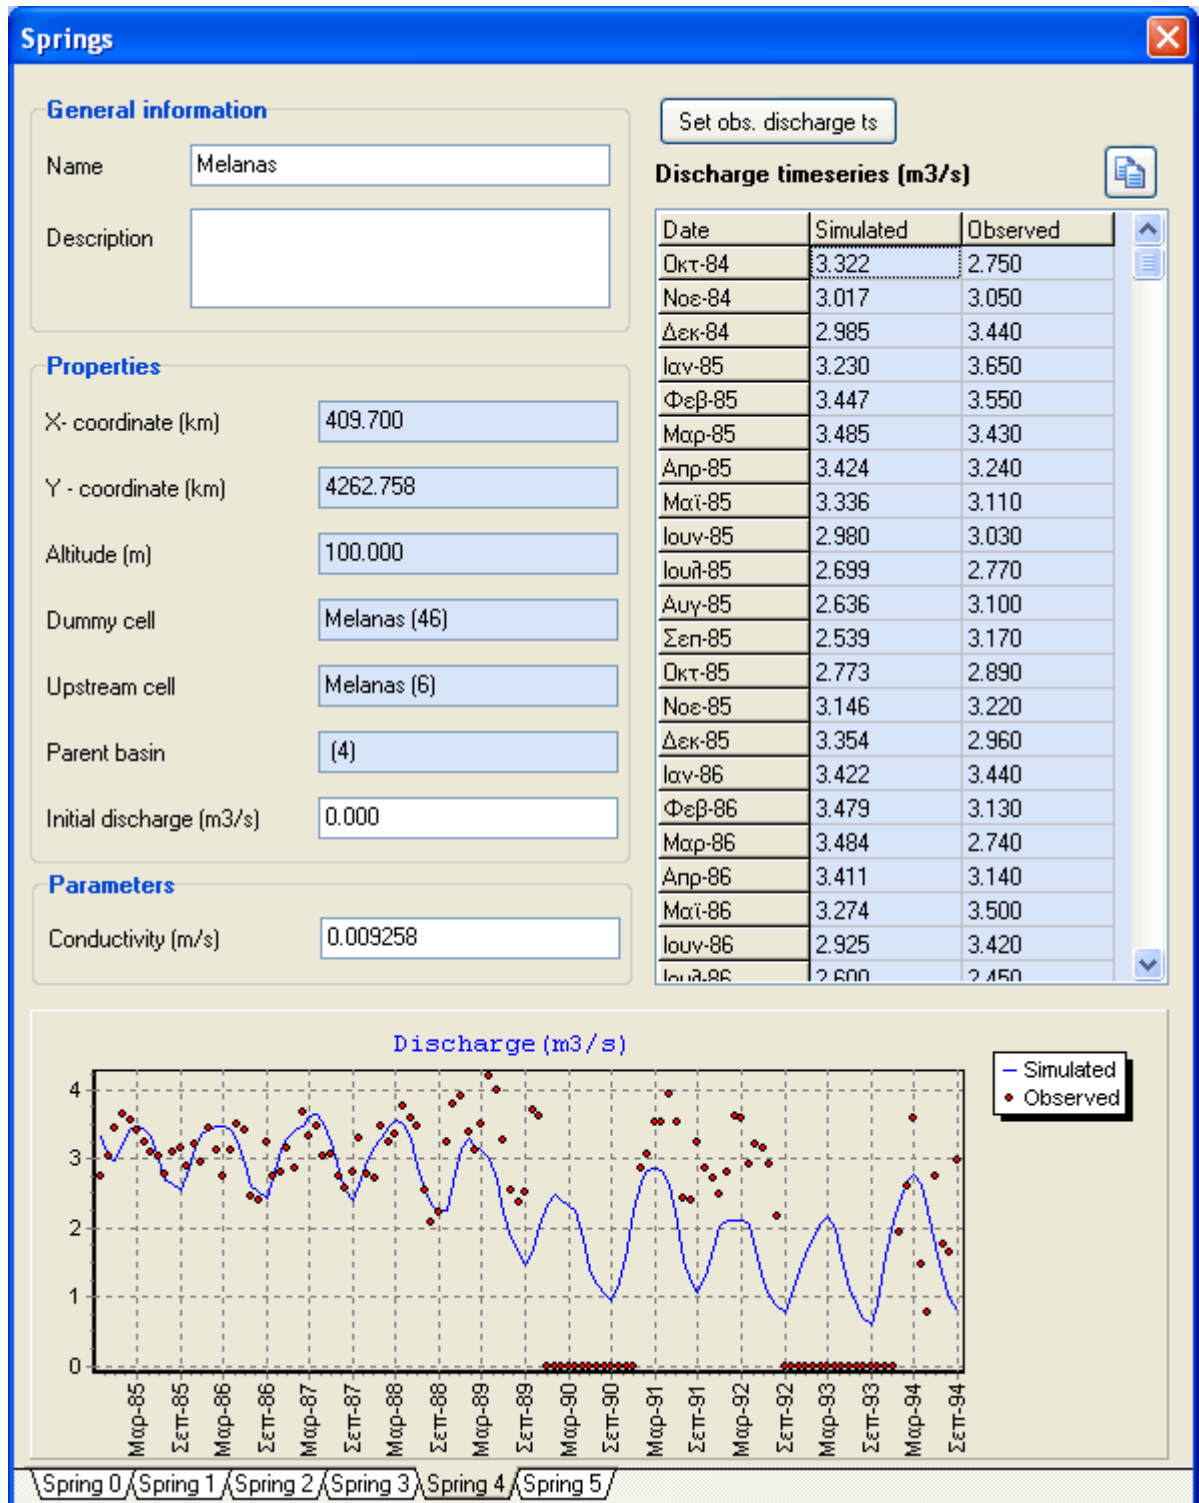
Springs

General information

Name Melanas

Description

Properties

X- coordinate (km) 409.700

Y - coordinate (km) 4262.758

Altitude (m) 100.000

Dummy cell Melanas (46)

Upstream cell Melanas (6)

Parent basin (4)

Initial discharge (m3/s) 0.000

Parameters

Conductivity (m/s) 0.009258

Set obs. discharge ts

Discharge timeseries (m3/s)

| Date | Simulated | Observed |
|---|---|---|
| Οκτ-84 | 3.322 | 2.750 |
| Νοε-84 | 3.017 | 3.050 |
| Δεκ-84 | 2.985 | 3.440 |
| Ιαν-85 | 3.230 | 3.650 |
| Φεβ-85 | 3.447 | 3.550 |
| Μαρ-85 | 3.485 | 3.430 |
| Απρ-85 | 3.424 | 3.240 |
| Μαϊ-85 | 3.336 | 3.110 |
| Ιουν-85 | 2.980 | 3.030 |
| Ιουλ-85 | 2.699 | 2.770 |
| Αυγ-85 | 2.636 | 3.100 |
| Σεπ-85 | 2.539 | 3.170 |
| Οκτ-85 | 2.773 | 2.890 |
| Νοε-85 | 3.146 | 3.220 |
| Δεκ-85 | 3.354 | 2.960 |
| Ιαν-86 | 3.422 | 3.440 |
| Φεβ-86 | 3.479 | 3.130 |
| Μαρ-86 | 3.484 | 2.740 |
| Απρ-86 | 3.411 | 3.140 |
| Μαϊ-86 | 3.274 | 3.500 |
| Ιουν-86 | 2.925 | 3.420 |
| Ιουλ-86 | 2.600 | 2.450 |

Discharge(m3/s)

Simulated
Observed

4
3
2
1
0

Μαρ-85 Σεπ-85 Μαρ-86 Σεπ-86 Μαρ-87 Σεπ-87 Μαρ-88 Σεπ-88 Μαρ-89 Σεπ-89 Μαρ-90 Σεπ-90 Μαρ-91 Σεπ-91 Μαρ-92 Σεπ-92 Μαρ-93 Σεπ-93 Μαρ-94 Σεπ-94

Spring 0 Spring 1 Spring 2 Spring 3 Spring 4 Spring 5